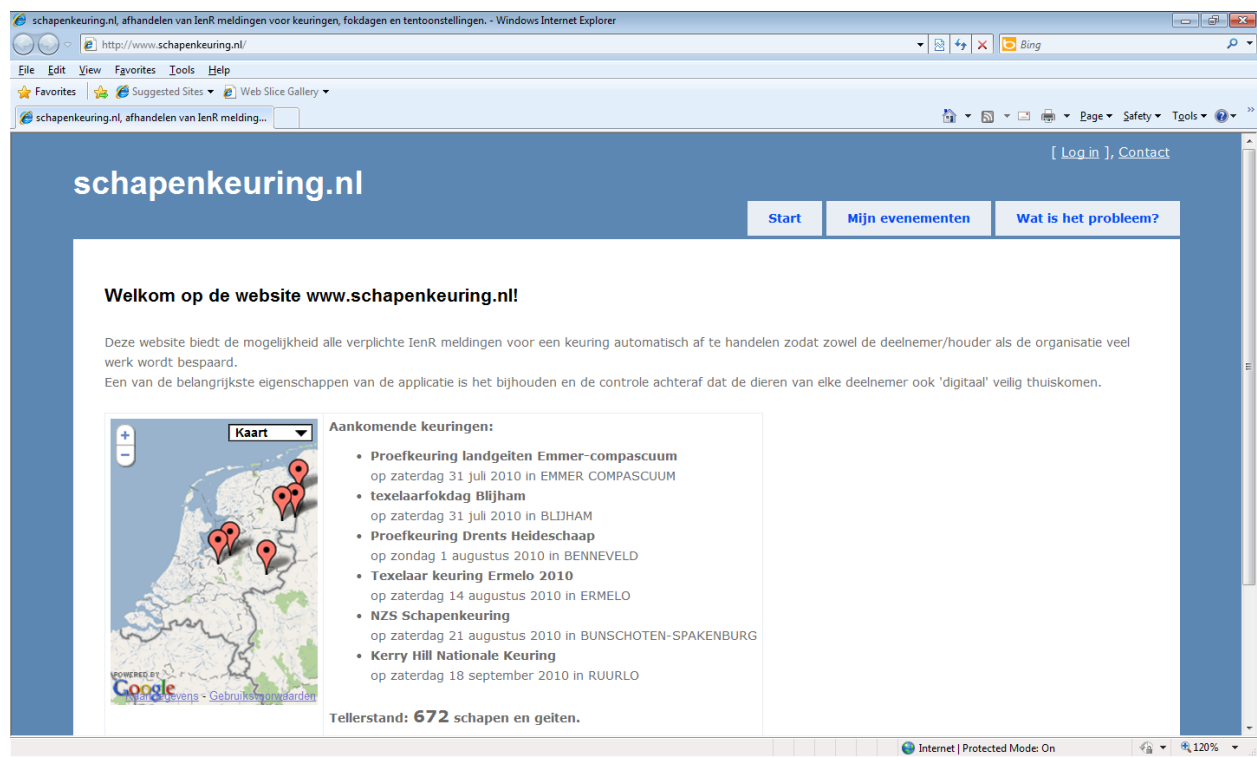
schapenkeuring.nl, afhandelen van IenR meldingen voor keuringen, fokdagen en tentoonstellingen. - Windows Internet Explorer

http://www.schapenkeuring.nl/

Bing

File Edit View Favorites Tools Help

Favorites Suggested Sites Web Slice Gallery

schapenkeuring.nl, afhandelen van IenR melding...

Page Safety Tools

[ Log in ], Contact

schapenkeuring.nl

Start | Mijn evenementen | Wat is het probleem?

Welkom op de website www.schapenkeuring.nl!

Deze website biedt de mogelijkheid alle verplichte IenR meldingen voor een keuring automatisch af te handelen zodat zowel de deelnemer/houder als de organisatie veel werk wordt bespaard.
Een van de belangrijkste eigenschappen van de applicatie is het bijhouden en de controle achteraf dat de dieren van elke deelnemer ook 'digitaal' veilig thuiskomen.

Kaart

POWERED BY Google Kaartgegevens - Gebruiksvoorwaarden

Aankomende keuringen:

- Proefkeuring landgeiten Emmer-compascuum
op zaterdag 31 juli 2010 in EMMER COMPASCUUM
- texelaarfokdag Blijham
op zaterdag 31 juli 2010 in BLIJHAM
- Proefkeuring Drents Heideschaap
op zondag 1 augustus 2010 in BENNEVELD
- Texelaar keuring Ermelo 2010
op zaterdag 14 augustus 2010 in ERMELO
- NZS Schapenkeuring
op zaterdag 21 augustus 2010 in BUNSCHOTEN-SPAKENBURG
- Kerry Hill Nationale Keuring
op zaterdag 18 september 2010 in RUURLO

Tellerstand: 672 schapen en geiten.

Internet | Protected Mode: On

120%